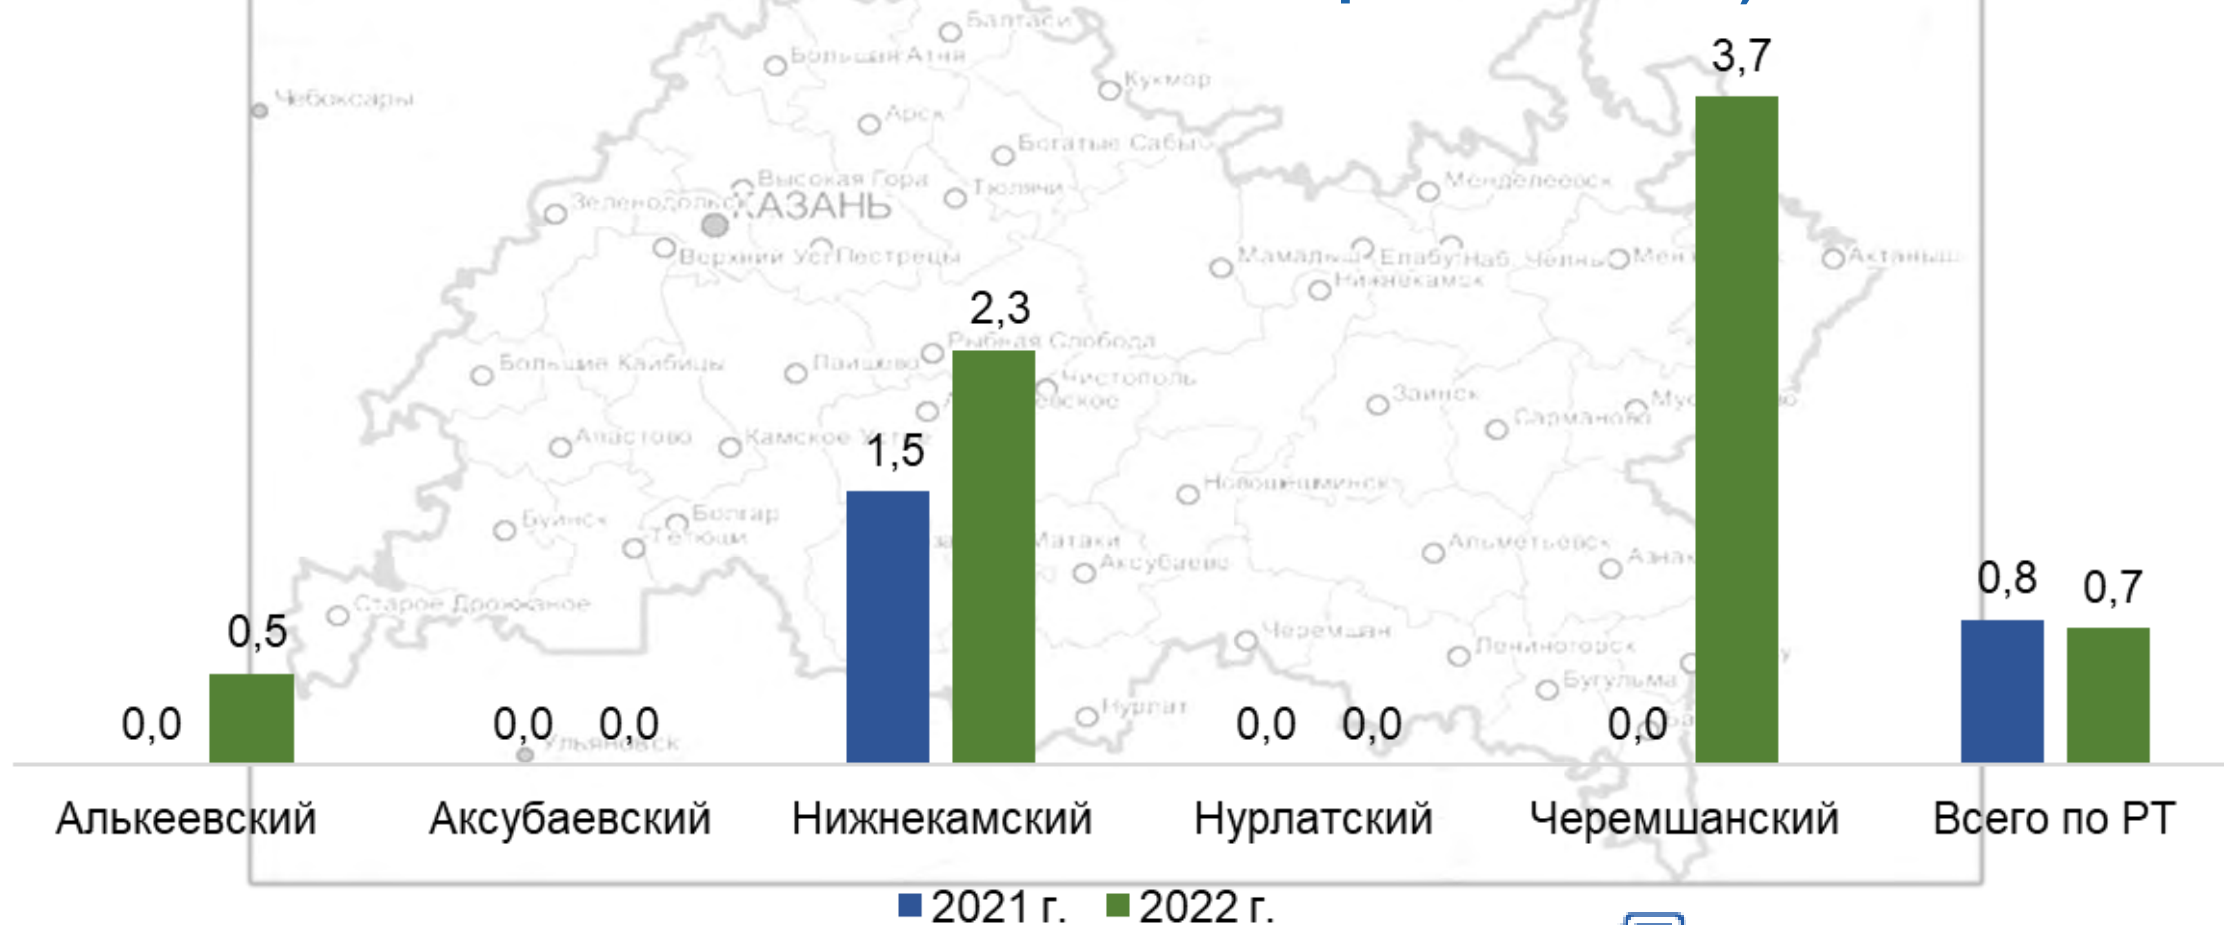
Балтаси
Большая Атня
Кукмор
Чебоксары
Арск
Богатые Сабы
Высокая Гора
Тюлячи
Менделеевск
Зеленодольск
КАЗАНЬ
Верхний Услон
Пестрецы
Мамадыш
Елабуга
Наб. Челны
Мензелинск
Актаныш
Нижнекамск
Рыбная Слобода
Большие Кайбицы
Лаишево
Чистополь
Алексеевское
Заинск
Сарманово
Муслюмово
Апастово
Камское Устье
Новошешминск
Буинск
Болгар
Тетюши
Альметьевск
Азнакаево
Базарные Матаки
Аксубаево
Старое Дрожжаное
Черемшан
Лениногорск
Бугульма
Нурлат
Бавлы
Ульяновск

3,7
2,3
1,5
0,5
0,0
0,0 0,0
0,0 0,0
0,0
0,8 0,7

Алькеевский
Аксубаевский
Нижнекамский
Нурлатский
Черемшанский
Всего по РТ

2021 г. 2022 г.